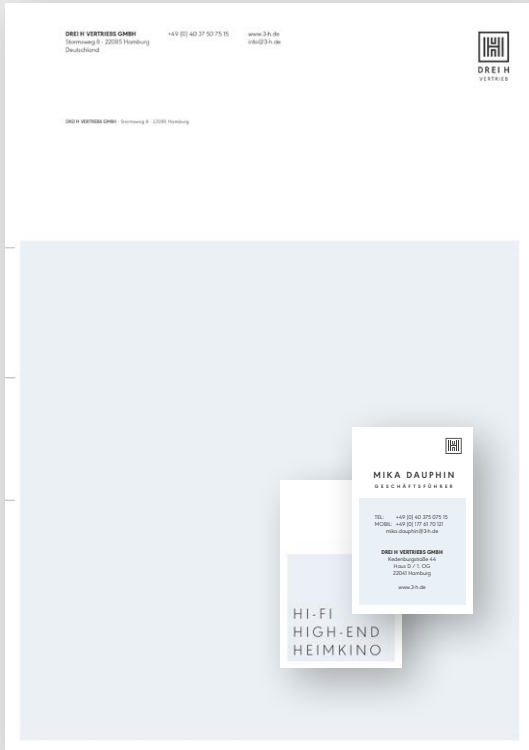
DREI H VERTRIEBS GMBH
Stormsweg 8 · 22085 Hamburg
Deutschland

+49 (0) 40 37 50 75 15

www.3-h.de
info@3-h.de

DREI H
VERTRIEB

DREI H VERTRIEBS GMBH · Stormsweg 8 · 22085 Hamburg

MIKA DAUPHIN
GESCHÄFTSFÜHRER

TEL: +49 (0) 40 375 075 15
MOBIL: +49 (0) 177 61 70 121
mika.dauphin@3-h.de

DREI H VERTRIEBS GMBH
Kedenburgstraße 44
Haus D / 1. OG
22041 Hamburg

www.3-h.de

HI-FI
HIGH-END
HEIMKINO